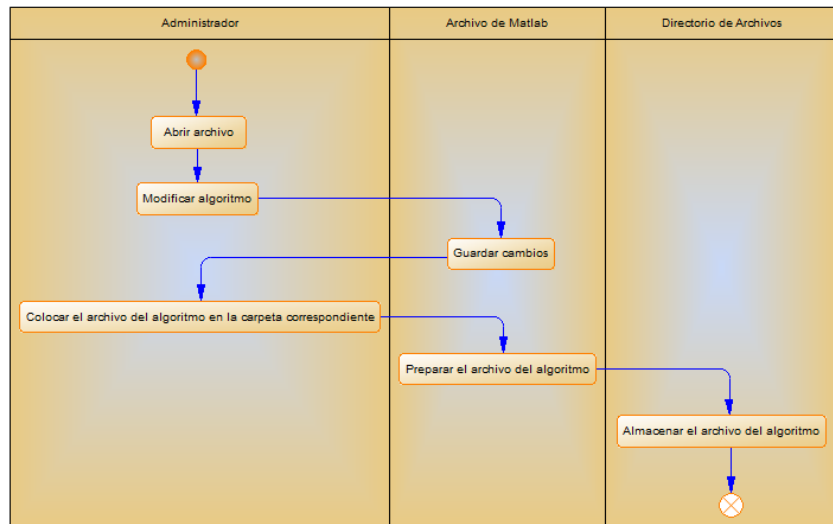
Administrador

Archivo de Matlab

Directorio de Archivos

Abrir archivo

Modificar algoritmo

Guardar cambios

Colocar el archivo del algoritmo en la carpeta correspondiente

Preparar el archivo del algoritmo

Almacenar el archivo del algoritmo